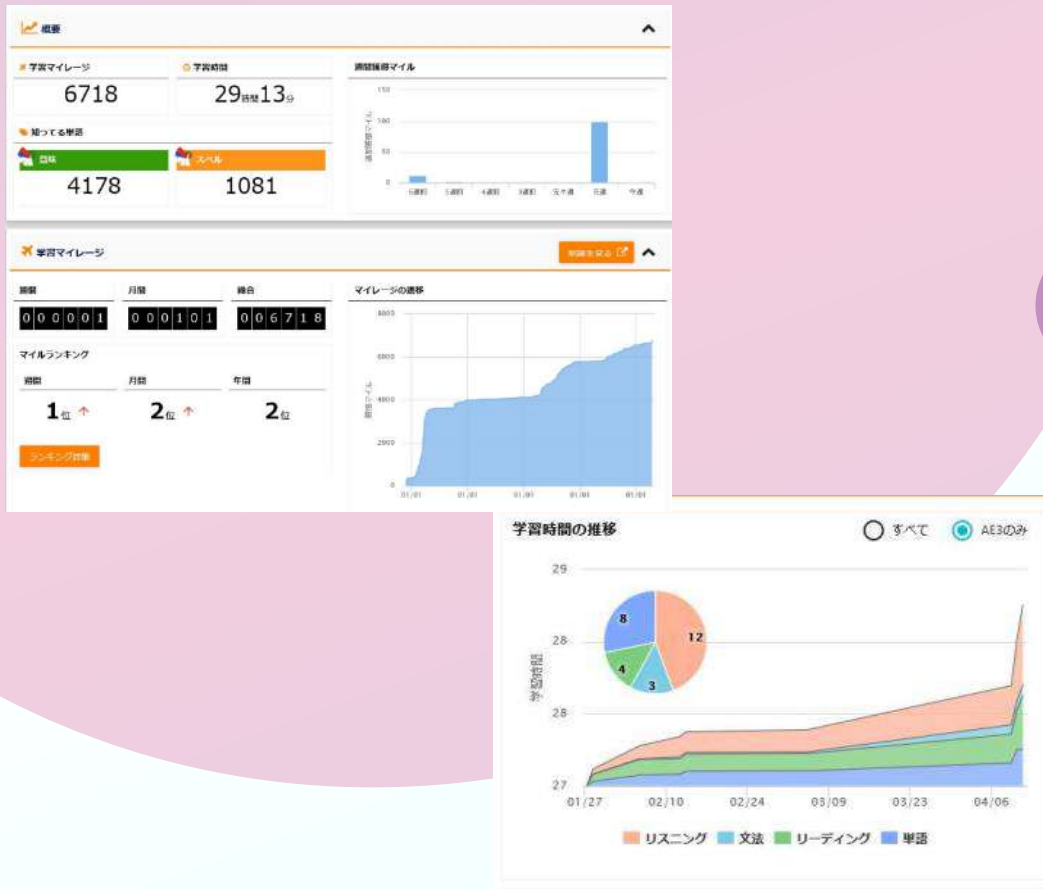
概要

学習マイレージ
6718

学習時間
29時間13分

知ってる単語
意味
4178
スペル
1081

週間獲得マイル
150
100
50
0
6週前 5週前 4週前 3週前 先々週 先週 今週

学習マイレージ
明細を見る

週間
000001
月間
000101
総合
006718

マイルランキング
週間
1位
月間
2位
年間
2位

ランキング詳細

マイレージの遷移
8000
6000
4000
2000
0
01/01 01/01 01/01 01/01 01/01

学習時間の推移
すべて
AE3のみ

29
28
28
27
01/27 02/10 02/24 03/09 03/23 04/06

8
12
4
3

学習時間

リスニング 文法 リーディング 単語